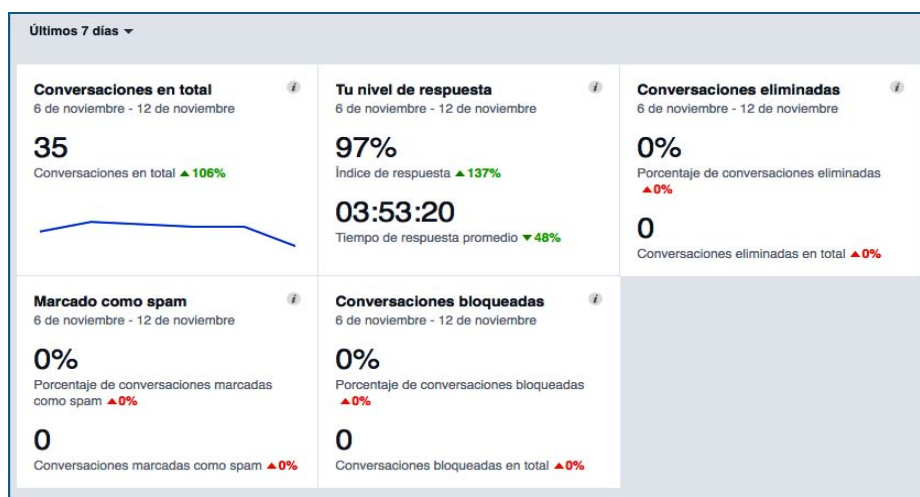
Últimos 7 días ▾

Conversaciones en total
i
6 de noviembre - 12 de noviembre

35
Conversaciones en total ▲106%

Tu nivel de respuesta
i
6 de noviembre - 12 de noviembre

97%
Índice de respuesta ▲137%

03:53:20
Tiempo de respuesta promedio ▼48%

Conversaciones eliminadas
i
6 de noviembre - 12 de noviembre

0%
Porcentaje de conversaciones eliminadas ▲0%

0
Conversaciones eliminadas en total ▲0%

Marcado como spam
i
6 de noviembre - 12 de noviembre

0%
Porcentaje de conversaciones marcadas como spam ▲0%

0
Conversaciones marcadas como spam ▲0%

Conversaciones bloqueadas
i
6 de noviembre - 12 de noviembre

0%
Porcentaje de conversaciones bloqueadas ▲0%

0
Conversaciones bloqueadas en total ▲0%